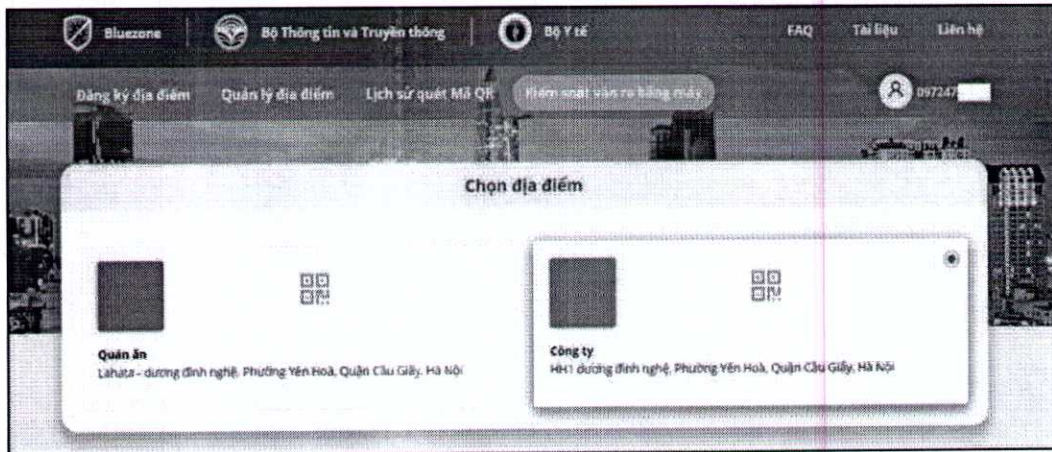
Bluezone | Bộ Thông tin và Truyền thông | Bộ Y tế | FAQ | Tài liệu | Liên hệ

Đăng ký địa điểm | Quản lý địa điểm | Lịch sử quét Mã QR | Kiểm soát vào ra bằng máy | 097247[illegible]

Chọn địa điểm

Quán ăn
Lahata - dương đình nghệ, Phường Yên Hoà, Quận Cầu Giấy, Hà Nội

Công ty
HH1 đường đình nghệ, Phường Yên Hoà, Quận Cầu Giấy, Hà Nội